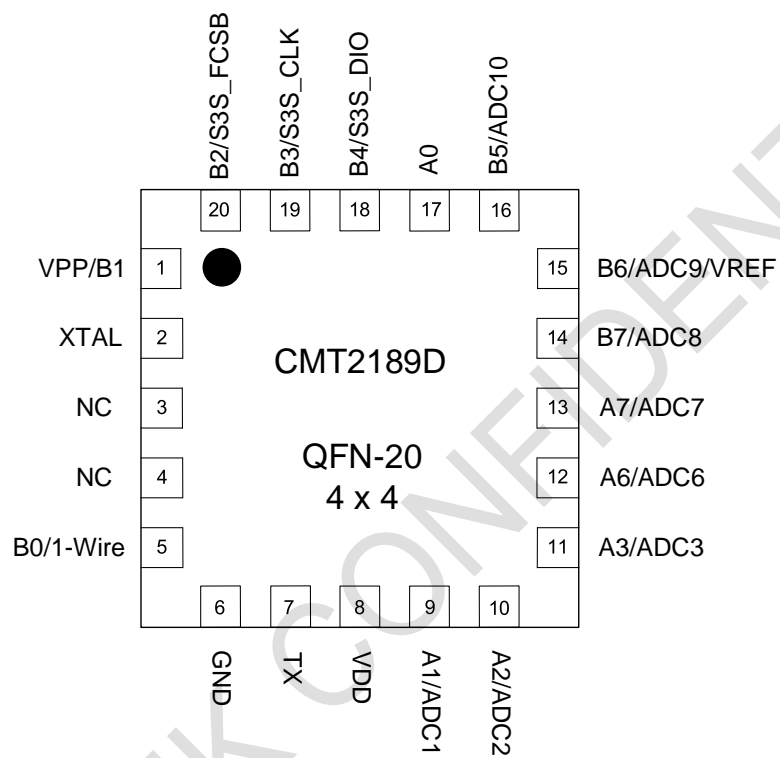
B2/S3S_FCSB
B3/S3S_CLK
B4/S3S_DIO
A0
B5/ADC10

20 19 18 17 16

VPP/B1 1
XTAL 2
NC 3
NC 4
B0/1-Wire 5

15 B6/ADC9/VREF
14 B7/ADC8
13 A7/ADC7
12 A6/ADC6
11 A3/ADC3

CMT2189D

QFN-20
4 x 4

6 7 8 9 10

GND
TX
VDD
A1/ADC1
A2/ADC2

K CONFIDENT